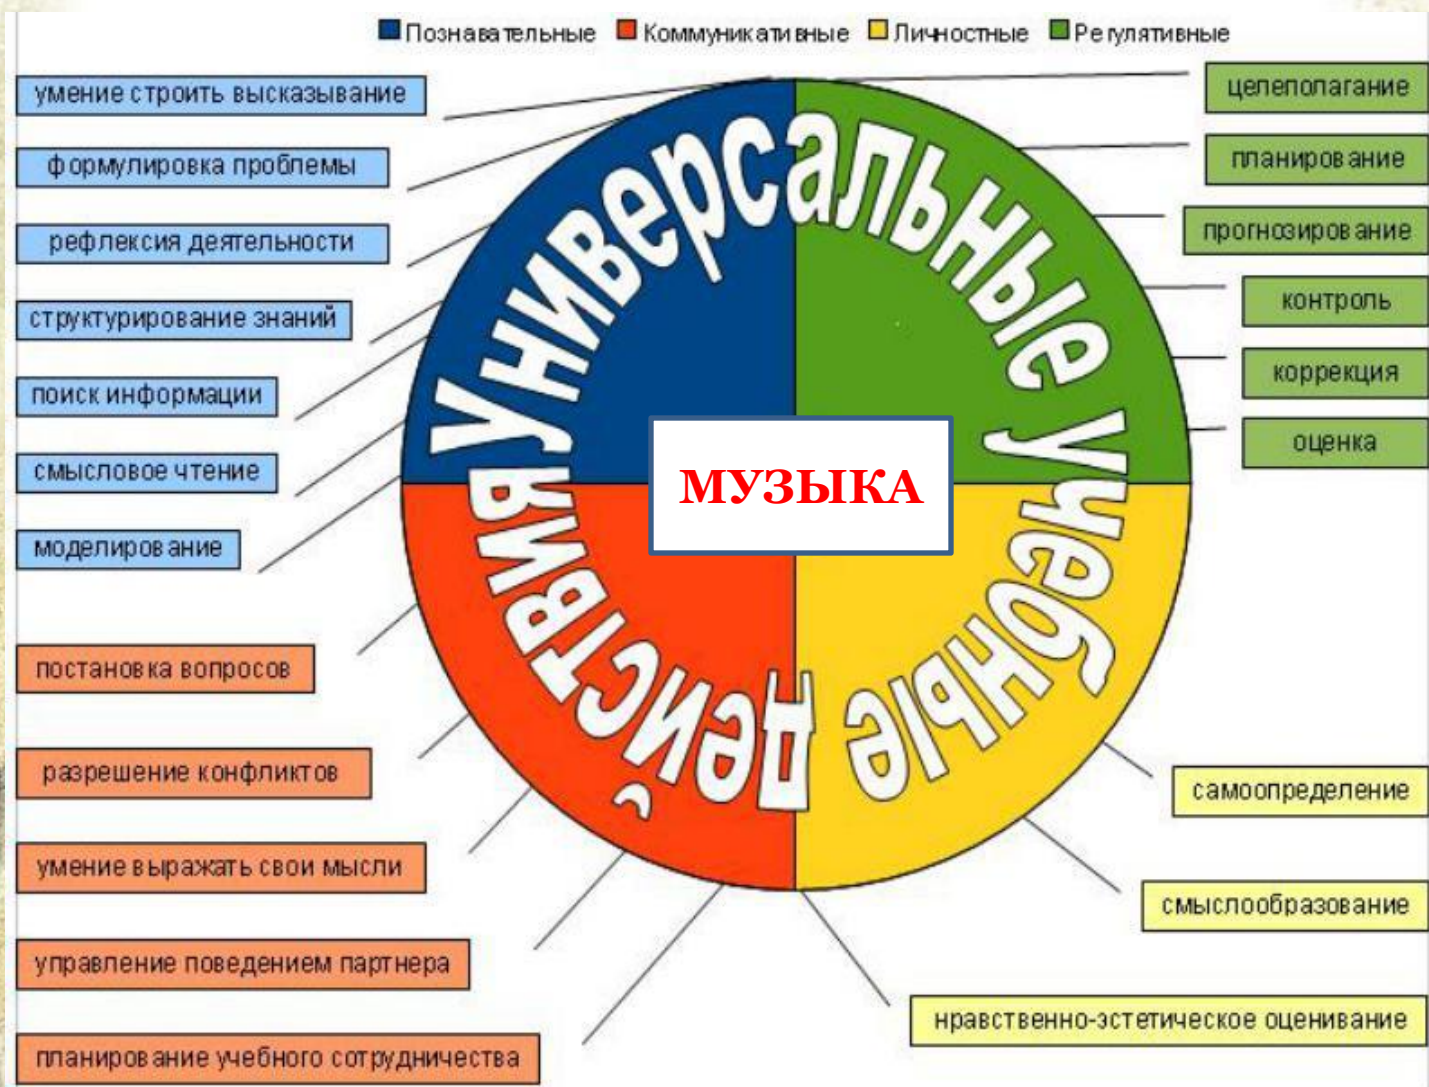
Познавательные Коммуникативные Личностные Регулятивные

умение строить высказывание
формулировка проблемы
рефлексия деятельности
структурирование знаний
поиск информации
смысловое чтение
моделирование

постановка вопросов
разрешение конфликтов
умение выражать свои мысли
управление поведением партнера
планирование учебного сотрудничества

целеполагание
планирование
прогнозирование
контроль
коррекция
оценка

самоопределение
смыслообразование
нравственно-эстетическое оценивание

Универсальные учебные действия

МУЗЫКА